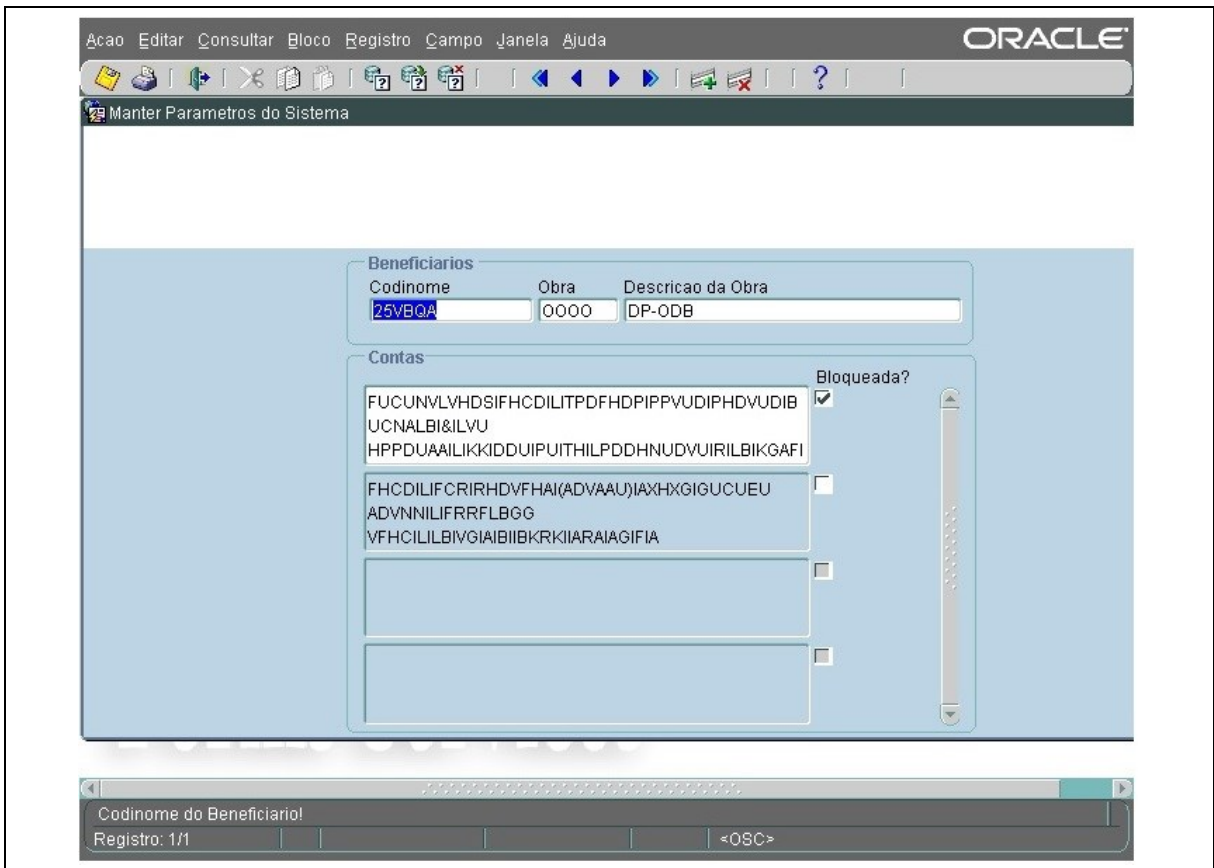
Acao Editar Consultar Bloco Registro Campo Janela Ajuda

ORACLE

Manter Parametros do Sistema

Beneficiarios
Codinome
Obra
Descricao da Obra
25VBQA
OOOO
DP-ODB

Contas
Bloqueada?

FUCUNVLVHDSIFHCDILITPDFHDPIPPVUDIPHDVUDIB UCNALBI&ILVU HPPDUAAILIKKIDDUIPUITHILPDDHNUDVUIRILBIKGAFI

FHCDILIFCRIRHDVFHAI(ADVAAU)IAXHXGIGUCUEU ADVNNILIFRRFLBGG VFHCILILBIVGIAIBIIBKRKIIARAIAGIFIA

Codinome do Beneficiario!
Registro: 1/1
<OSC>